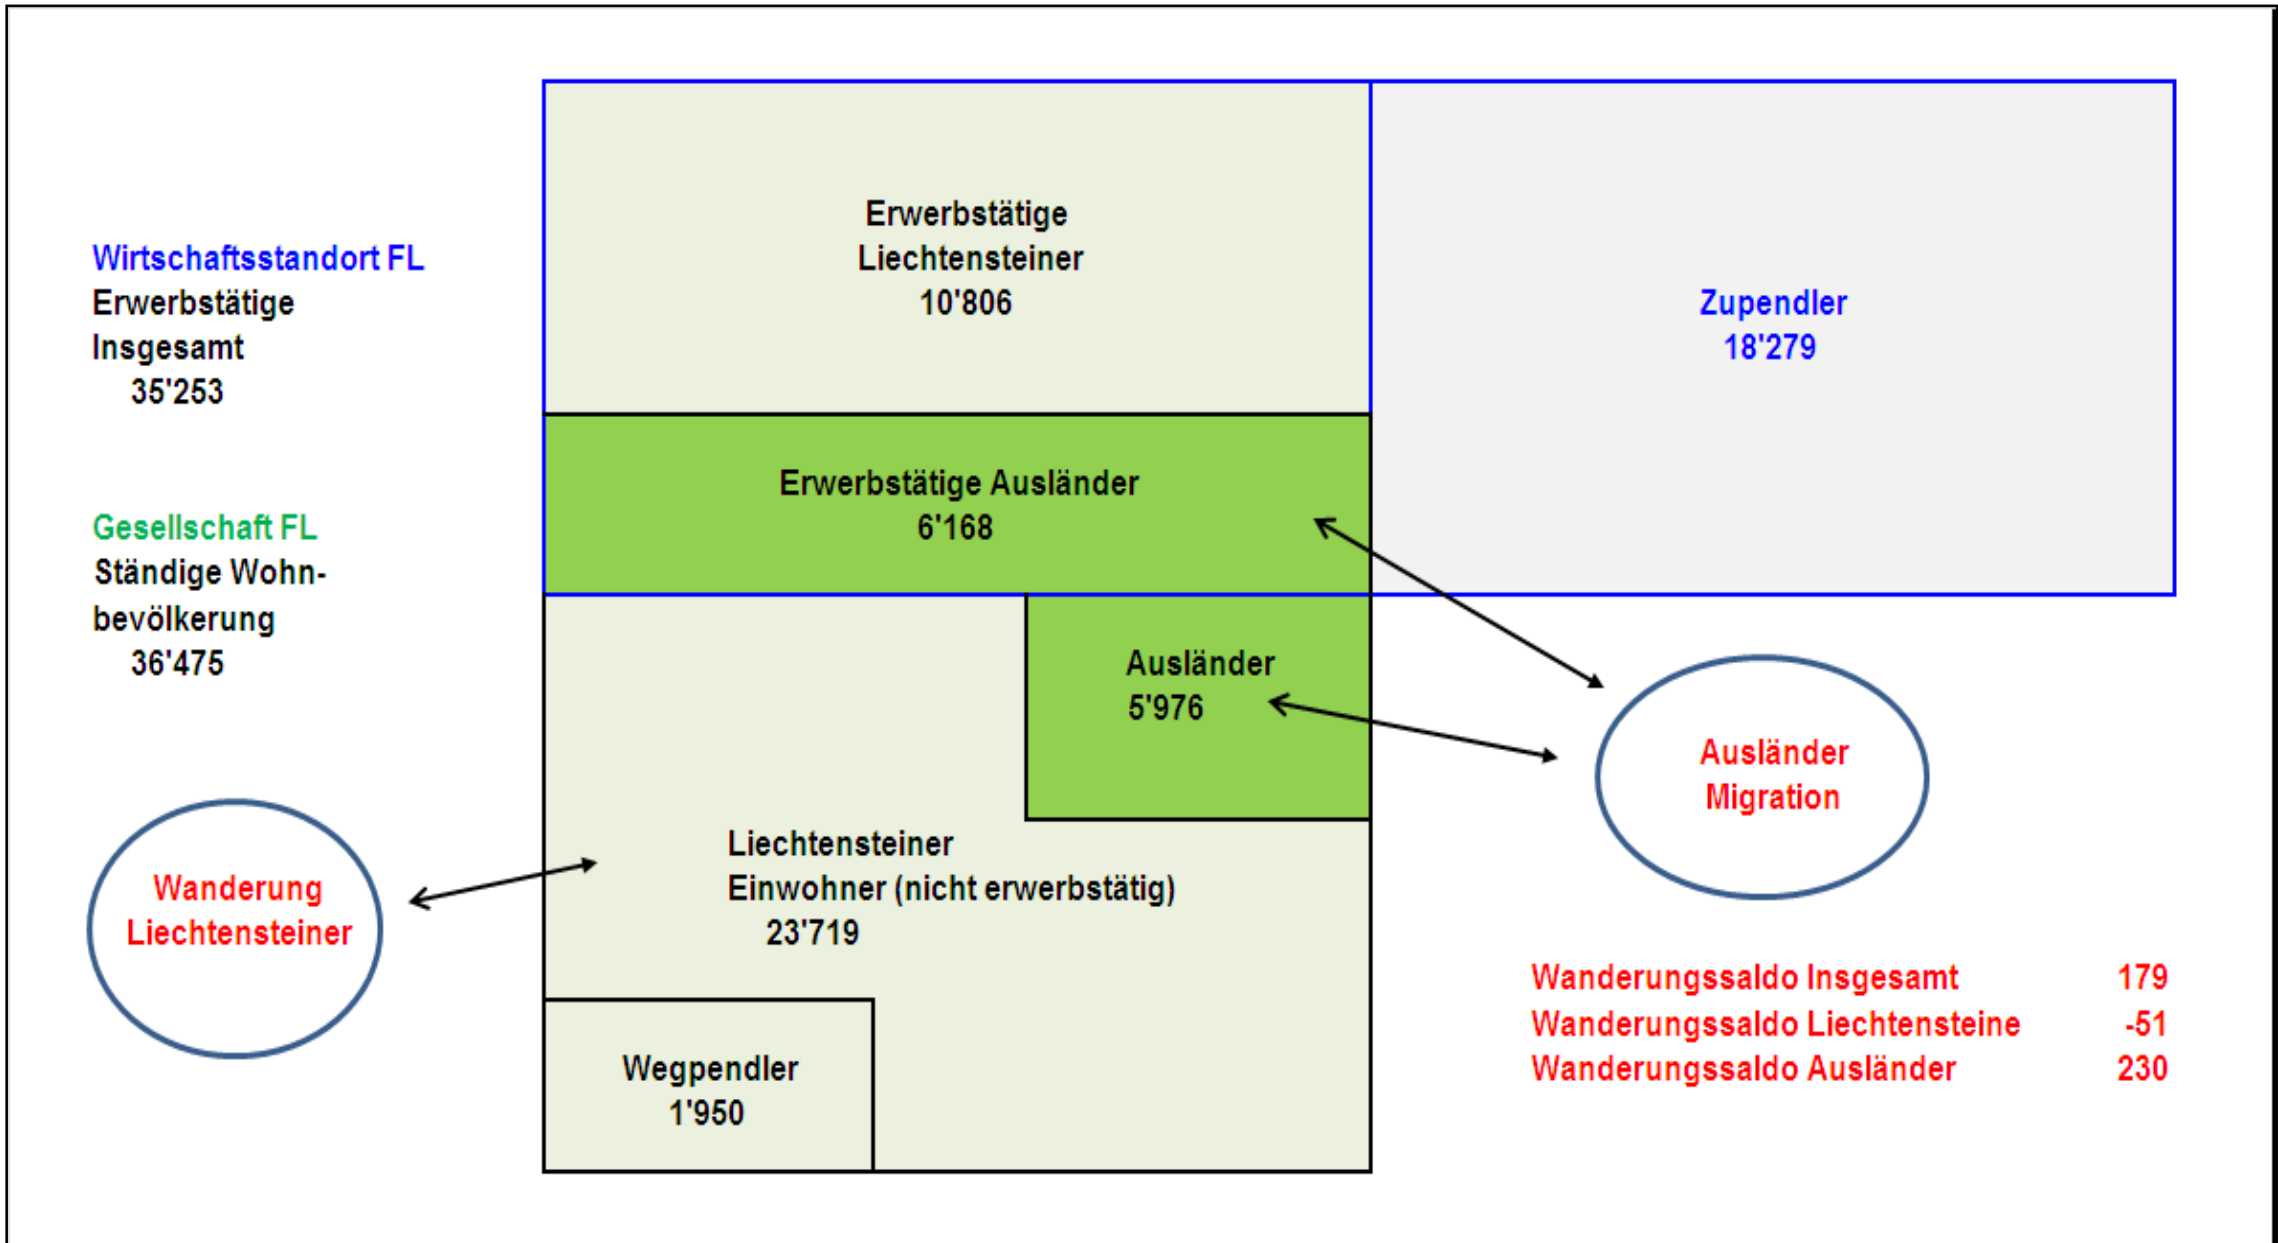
Wirtschaftsstandort FL
Erwerbstätige
Insgesamt
35'253

Gesellschaft FL
Ständige Wohnbevölkerung
36'475

Erwerbstätige
Liechtensteiner
10'806

Zupendler
18'279

Erwerbstätige Ausländer
6'168

Ausländer
5'976

Ausländer
Migration

Wanderung
Liechtensteiner

Liechtensteiner
Einwohner (nicht erwerbstätig)
23'719

Wegpendler
1'950

| | |
|---|---|
| Wanderungssaldo Insgesamt | 179 |
| Wanderungssaldo Liechtensteine | -51 |
| Wanderungssaldo Ausländer | 230 |